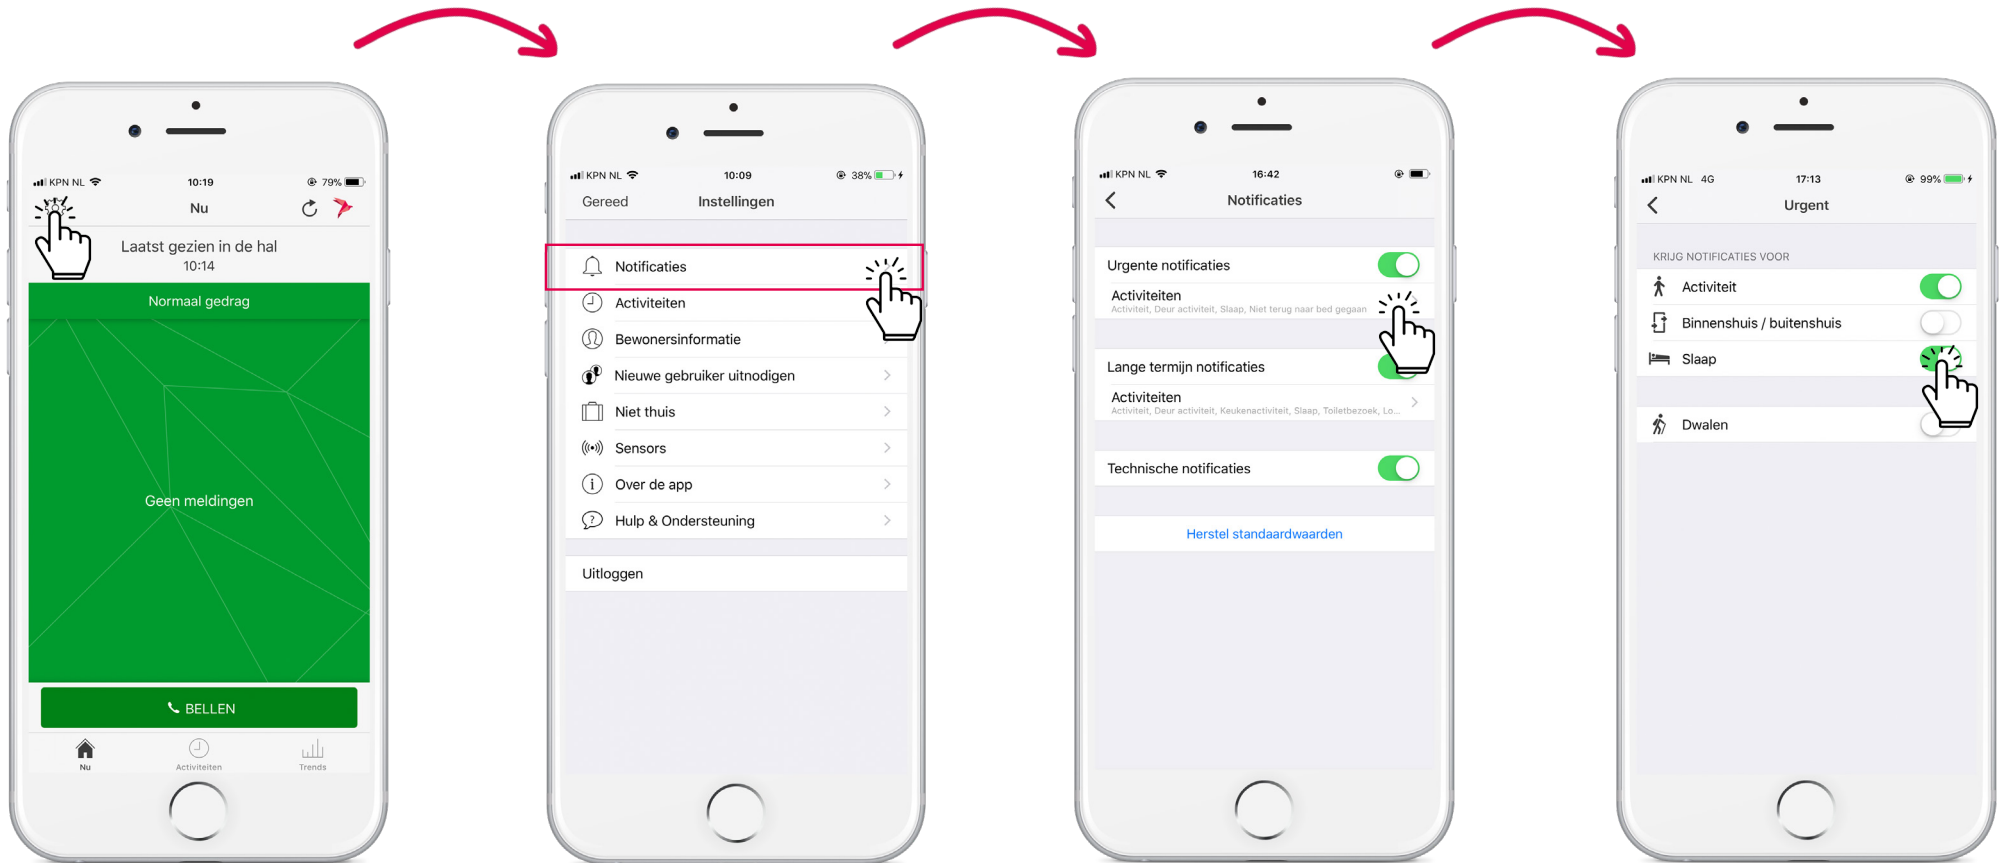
KPN NL 10:19 79%

Nu

Laatst gezien in de hal
10:14

Normaal gedrag

Geen meldingen

BELLEN

Nu Activiteiten Trends

KPN NL 10:09 38%

Gereed Instellingen

Notificaties
Activiteiten
Bewonersinformatie
Nieuwe gebruiker uitnodigen
Niet thuis
Sensors
Over de app
Hulp & Ondersteuning

Uitloggen

KPN NL 16:42

Notificaties

Urgente notificaties
Activiteiten
Activiteit, Deur activiteit, Slaap, Niet terug naar bed gegaan

Lange termijn notificaties
Activiteiten
Activiteit, Deur activiteit, Keukenactiviteit, Slaap, Toiletbezoek, Lo...

Technische notificaties

Herstel standaardwaarden

KPN NL 4G 17:13 99%

Urgent

KRIJG NOTIFICATIES VOOR
Activiteit
Binnenshuis / buitenshuis
Slaap

Dwalen